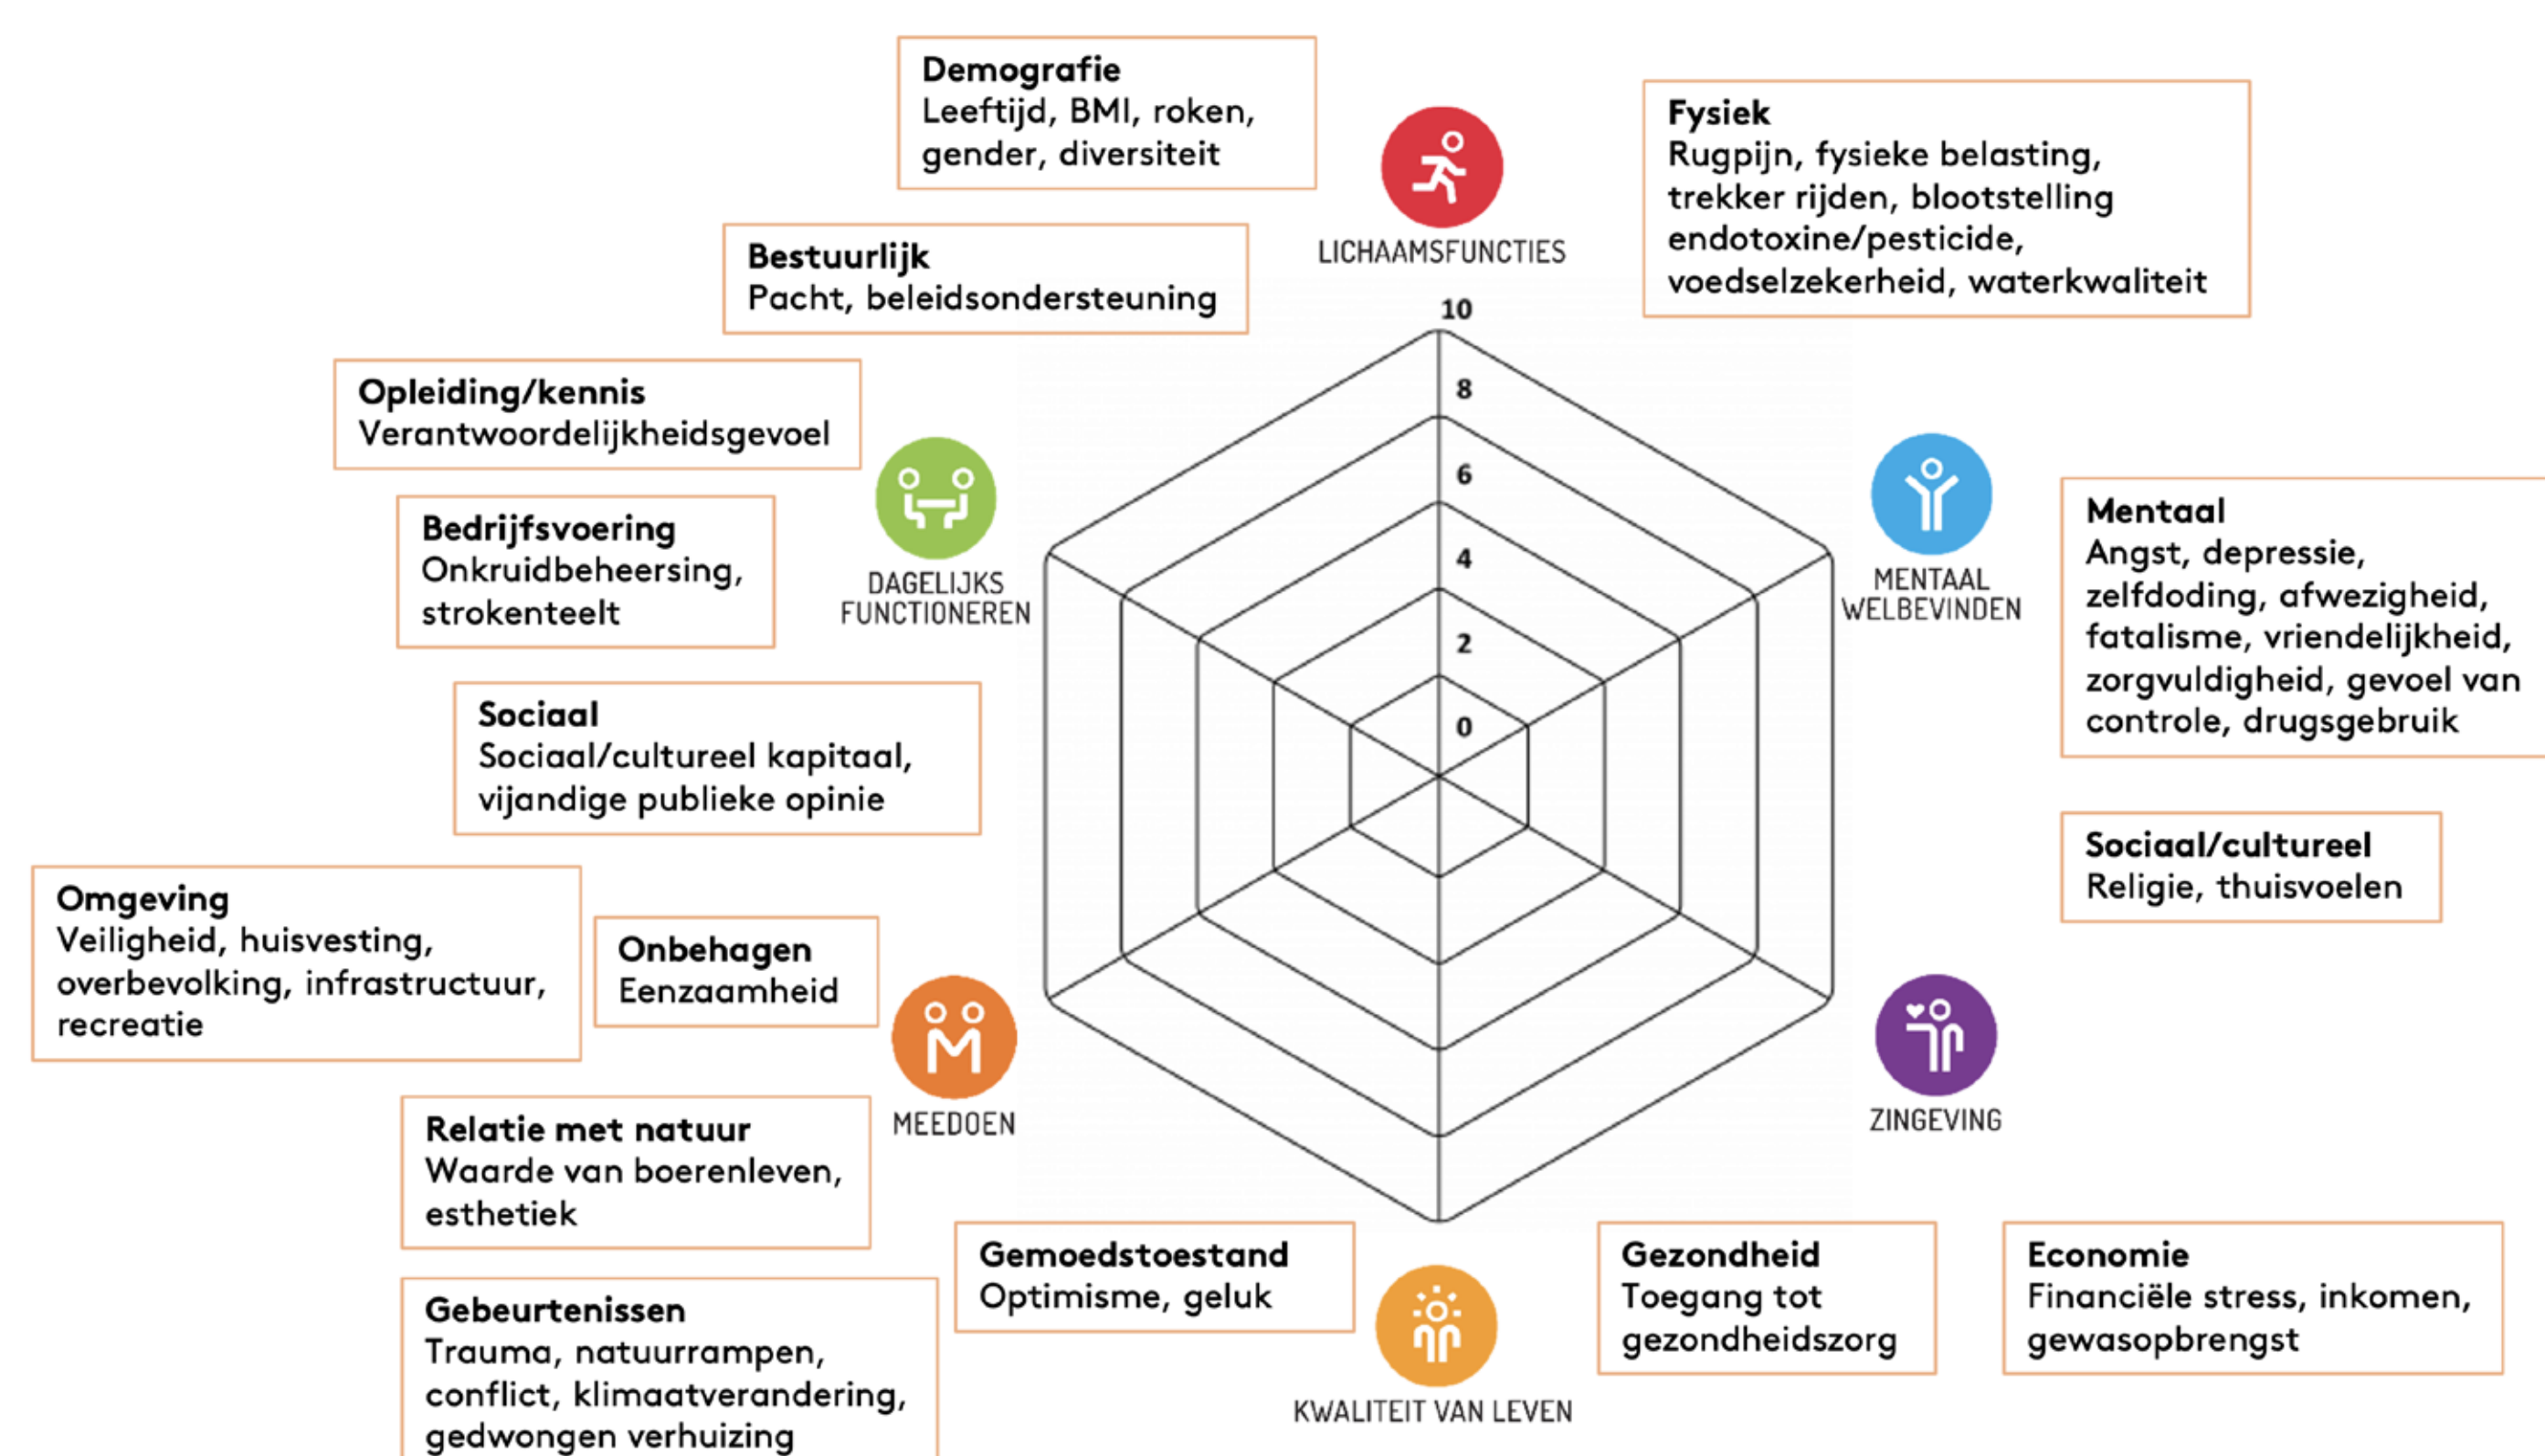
Demografie
Leeftijd, BMI, roken, gender, diversiteit

LICHAAMSFUNCTIES

Fysiek
Rugpijn, fysieke belasting, trekker rijden, blootstelling endotoxine/pesticide, voedselzekerheid, waterkwaliteit

Bestuurlijk
Pacht, beleidsondersteuning

10
8
6
4
2
0

Opleiding/kennis
Verantwoordelijkheidsgevoel

Bedrijfsvoering
Onkruidbeheersing, strokenteelt

DAGELIJKS FUNCTIONEREN

MENTAAL WELBEVINDEN

Mentaal
Angst, depressie, zelfdoding, afwezigheid, fatalisme, vriendelijkheid, zorgvuldigheid, gevoel van controle, drugsgebruik

Sociaal
Sociaal/cultureel kapitaal, vijandige publieke opinie

Sociaal/cultureel
Religie, thuisvoelen

Omgeving
Veiligheid, huisvesting, overbevolking, infrastructuur, recreatie

Onbehagen
Eenzaamheid

MEEDOEN

ZINGEVING

Relatie met natuur
Waarde van boerenleven, esthetiek

Gemoedstoestand
Optimisme, geluk

Gezondheid
Toegang tot gezondheidszorg

Economie
Financiële stress, inkomen, gewasopbrengst

Gebeurtenissen
Trauma, natuurrampen, conflict, klimaatverandering, gedwongen verhuizing

KWALITEIT VAN LEVEN